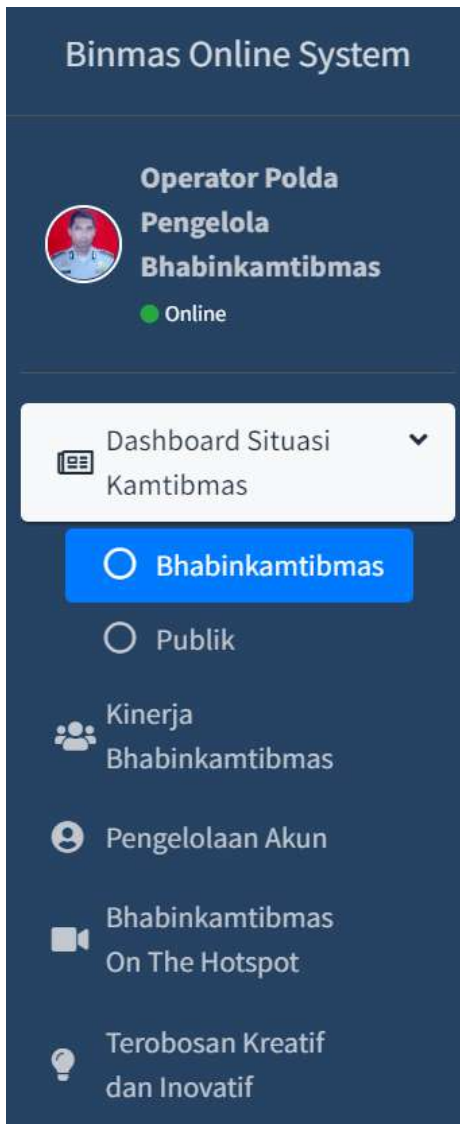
Binmas Online System

Operator Polda Pengelola Bhabinkamtibmas
Online

Dashboard Situasi Kamtibmas

Bhabinkamtibmas

Publik

Kinerja Bhabinkamtibmas

Pengelolaan Akun

Bhabinkamtibmas On The Hotspot

Terobosan Kreatif dan Inovatif